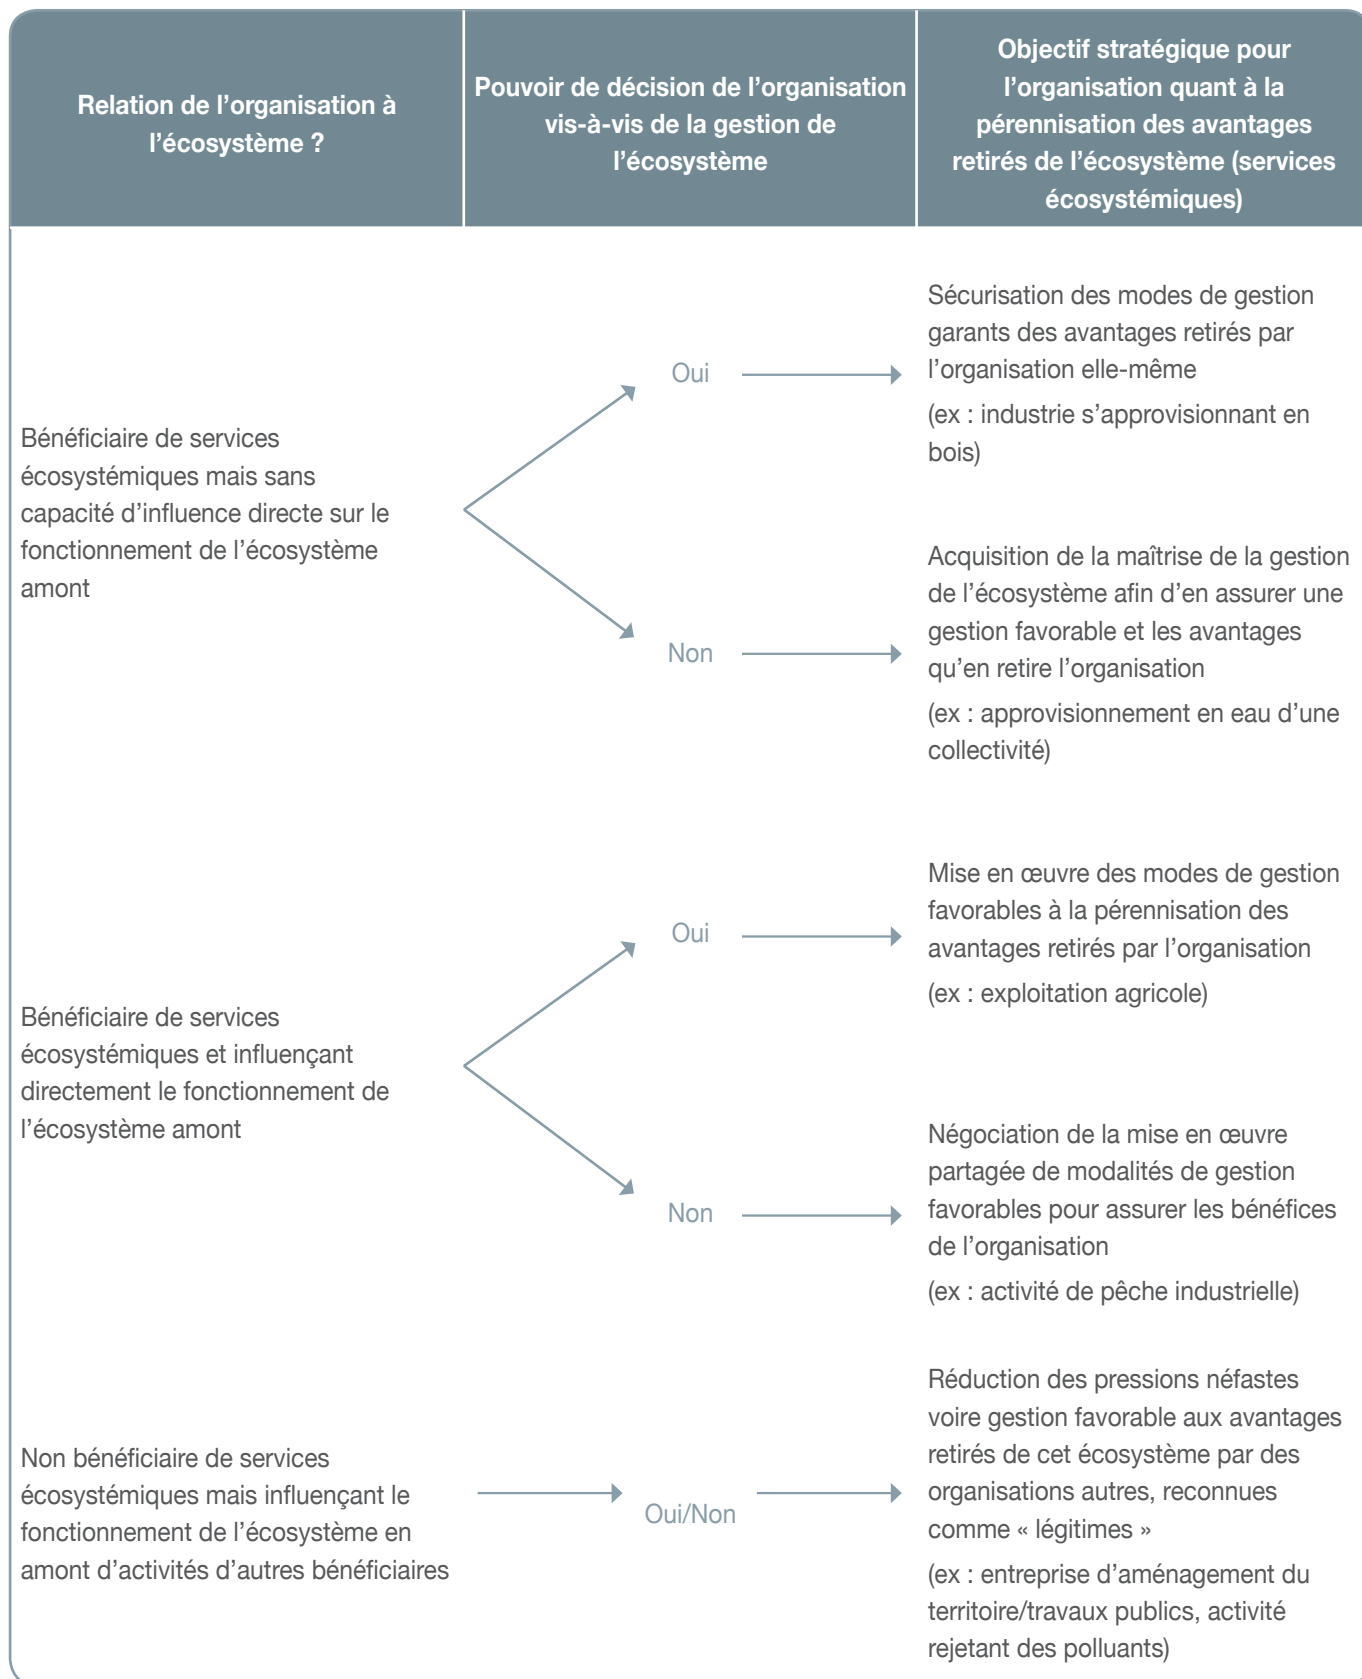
| Relation de l'organisation à l'écosystème ? | Pouvoir de décision de l'organisation vis-à-vis de la gestion de l'écosystème | Objectif stratégique pour l'organisation quant à la pérennisation des avantages retirés de l'écosystème (services écosystémiques) |
|---|---|---|
| Bénéficiaire de services écosystémiques mais sans capacité d'influence directe sur le fonctionnement de l'écosystème amont | Oui | Sécurisation des modes de gestion garants des avantages retirés par l'organisation elle-même (ex : industrie s'approvisionnant en bois) |
| | Non | Acquisition de la maîtrise de la gestion de l'écosystème afin d'en assurer une gestion favorable et les avantages qu'en retire l'organisation (ex : approvisionnement en eau d'une collectivité) |
| Bénéficiaire de services écosystémiques et influençant directement le fonctionnement de l'écosystème amont | Oui | Mise en œuvre des modes de gestion favorables à la pérennisation des avantages retirés par l'organisation (ex : exploitation agricole) |
| | Non | Négociation de la mise en œuvre partagée de modalités de gestion favorables pour assurer les bénéfices de l'organisation (ex : activité de pêche industrielle) |
| Non bénéficiaire de services écosystémiques mais influençant le fonctionnement de l'écosystème en amont d'activités d'autres bénéficiaires | Oui/Non | Réduction des pressions néfastes voire gestion favorable aux avantages retirés de cet écosystème par des organisations autres, reconnues comme « légitimes » (ex : entreprise d'aménagement du territoire/travaux publics, activité rejetant des polluants) |